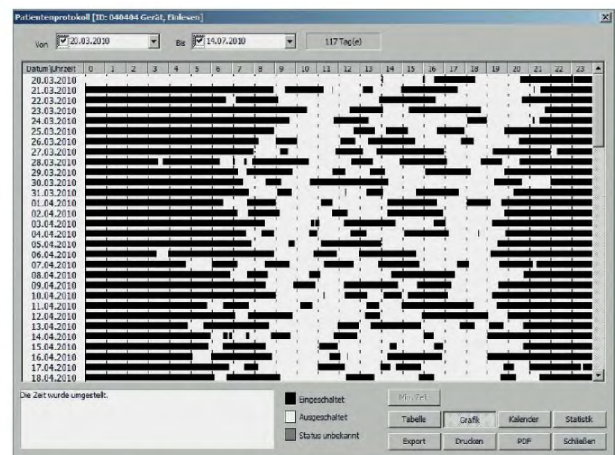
Patientenprotokoll [ID: 040404 Gerät, Einlesen]

Von 20.03.2010 Bis 14.07.2010 117 Tag(e)

Datum \ Uhrzeit 0 1 2 3 4 5 6 7 8 9 10 11 12 13 14 15 16 17 18 19 20 21 22 23

20.03.2010
21.03.2010
22.03.2010
23.03.2010
24.03.2010
25.03.2010
26.03.2010
27.03.2010
28.03.2010
29.03.2010
30.03.2010
31.03.2010
01.04.2010
02.04.2010
03.04.2010
04.04.2010
05.04.2010
06.04.2010
07.04.2010
08.04.2010
09.04.2010
10.04.2010
11.04.2010
12.04.2010
13.04.2010
14.04.2010
15.04.2010
16.04.2010
17.04.2010
18.04.2010

Die Zeit wurde umgestellt.

Eingeschaltet
Ausgeschaltet
Status unbekannt

Min. Zeit
Tabelle Grafik Kalender Statistik
Export Drucken PDF Schließen